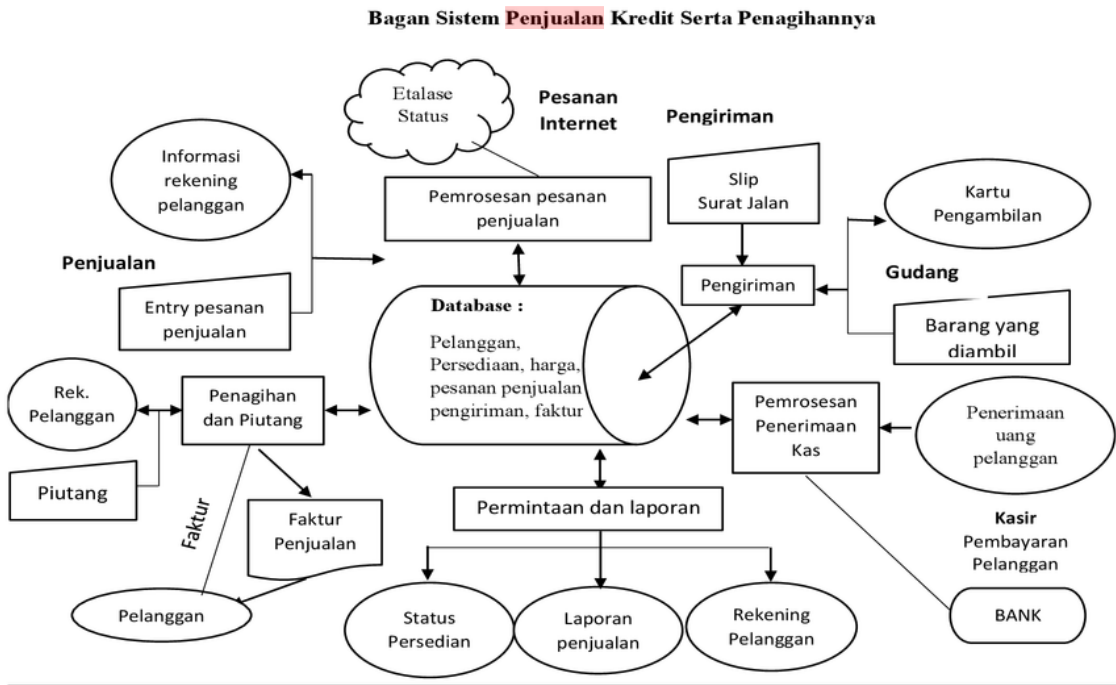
Bagan Sistem Penjualan Kredit Serta Penagihannya

Etalase Status

Pesanan Internet

Pengiriman

Informasi rekening pelanggan

Pemrosesan pesanan penjualan

Slip Surat Jalan

Kartu Pengambilan

Penjualan

Pengiriman

Gudang

Entry pesanan penjualan

Database :

Pelanggan, Persediaan, harga, pesanan penjualan pengiriman, faktur

Barang yang diambil

Rek. Pelanggan

Penagihan dan Piutang

Pemrosesan Penerimaan Kas

Penerimaan uang pelanggan

Piutang

Faktur

Faktur Penjualan

Permintaan dan laporan

Kasir

Pembayaran Pelanggan

Pelanggan

Status Persedian

Laporan penjualan

Rekening Pelanggan

BANK